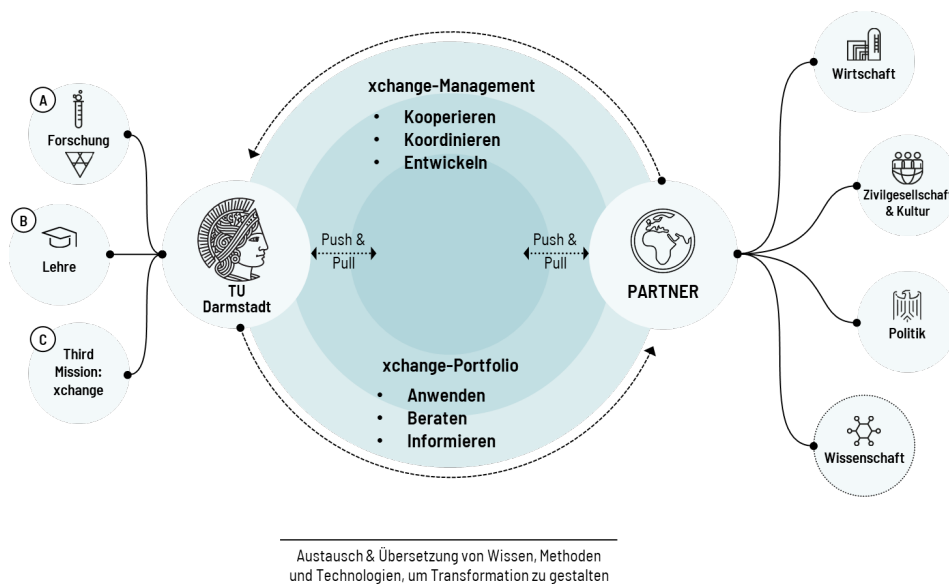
A
Forschung

B
Lehre

C
Third Mission: xchange

xchange-Management
• Kooperieren
• Koordinieren
• Entwickeln

TU Darmstadt

Push & Pull

Push & Pull

PARTNER

xchange-Portfolio
• Anwenden
• Beraten
• Informieren

Wirtschaft

Zivilgesellschaft & Kultur

Politik

Wissenschaft

Austausch & Übersetzung von Wissen, Methoden und Technologien, um Transformation zu gestalten